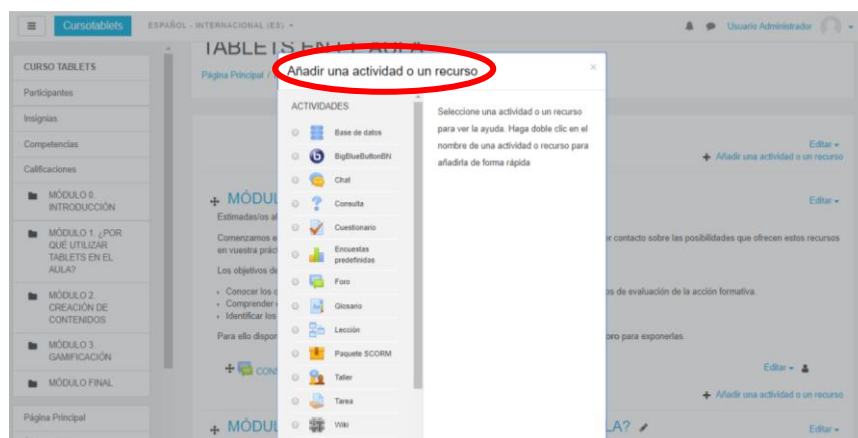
Cursotablets ESPAÑOL - INTERNACIONAL (ES) Usuario Administrador

TABLETS EN EL AULA

Página Principal /

CURSO TABLETS
Participantes
Insignias
Competencias
Calificaciones
MÓDULO 0. INTRODUCCIÓN
MÓDULO 1. ¿POR QUÉ UTILIZAR TABLETS EN EL AULA?
MÓDULO 2. CREACIÓN DE CONTENIDOS
MÓDULO 3. GAMIFICACIÓN
MÓDULO FINAL
Página Principal

Añadir una actividad o un recurso

ACTIVIDADES
Base de datos
BigBlueButtonBN
Chat
Consulta
Cuestionario
Encuestas predefinidas
Foro
Glosario
Lección
Paquete SCORM
Taller
Tarea
Wiki

Seleccione una actividad o un recurso para ver la ayuda. Haga doble clic en el nombre de una actividad o recurso para añadirla de forma rápida

Editar
Añadir una actividad o un recurso

MÓDUL
Editar
Estimadas/os al
Comenzamos e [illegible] or contacto sobre las posibilidades que ofrecen estos recursos en vuestra prác
Los objetivos de
Conocer los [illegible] os de evaluación de la acción formativa.
Comprender
Identificar los
Para ello dispon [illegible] oro para exponerlas.
CONS
Editar
Añadir una actividad o un recurso
MÓDUL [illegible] LA?
Editar